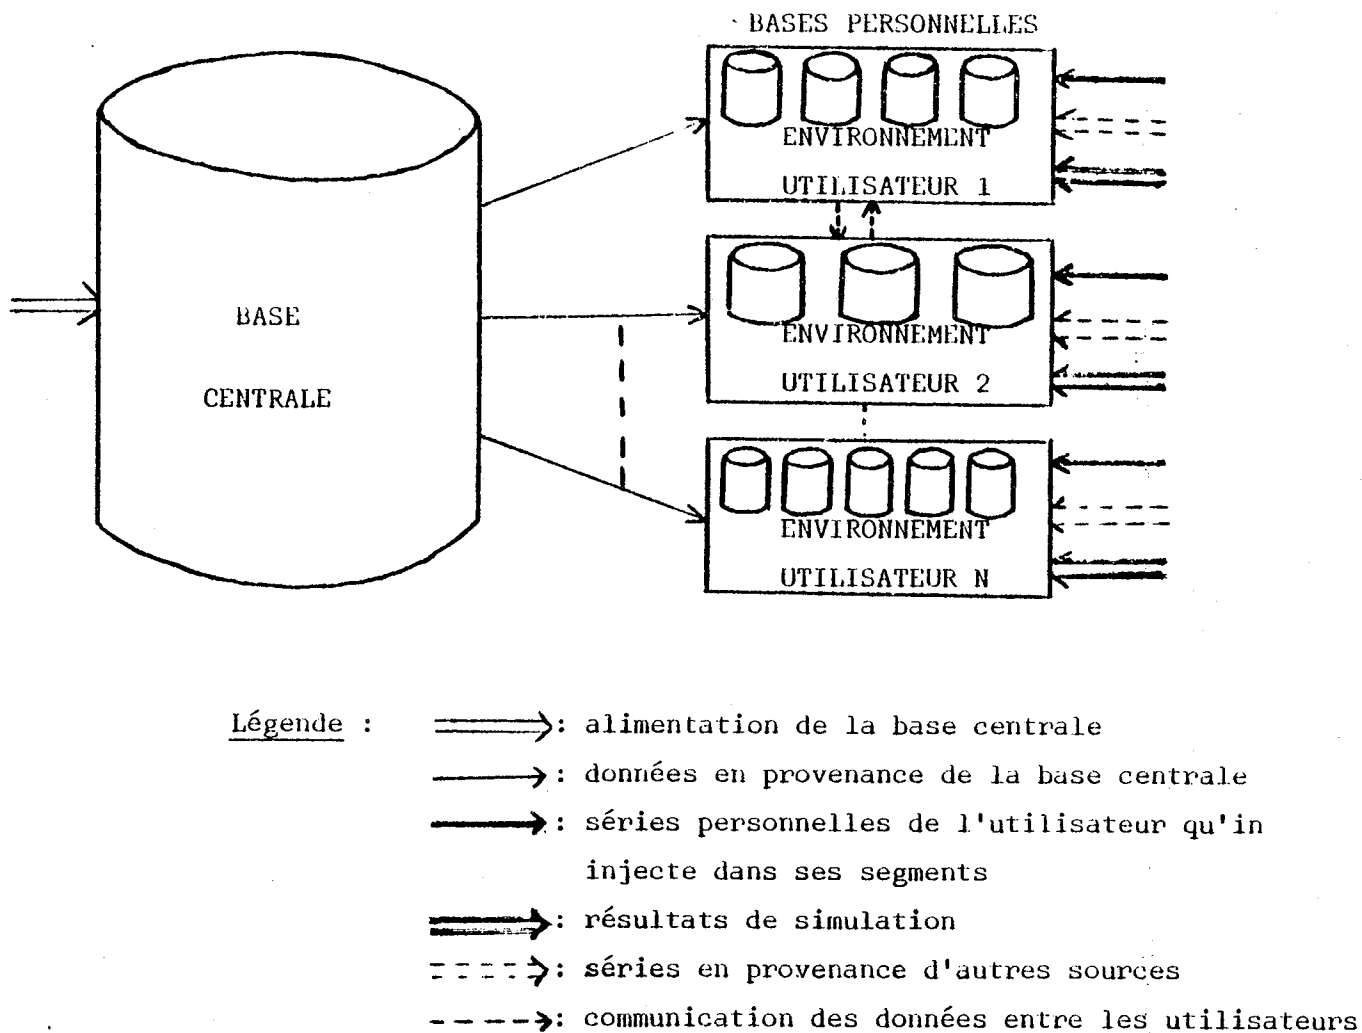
BASES PERSONNELLES

BASE

CENTRALE

ENVIRONNEMENT

UTILISATEUR 1

ENVIRONNEMENT

UTILISATEUR 2

ENVIRONNEMENT

UTILISATEUR N

Légende :

: alimentation de la base centrale

: données en provenance de la base centrale

: séries personnelles de l'utilisateur qu'in injecte dans ses segments

: résultats de simulation

: séries en provenance d'autres sources

: communication des données entre les utilisateurs